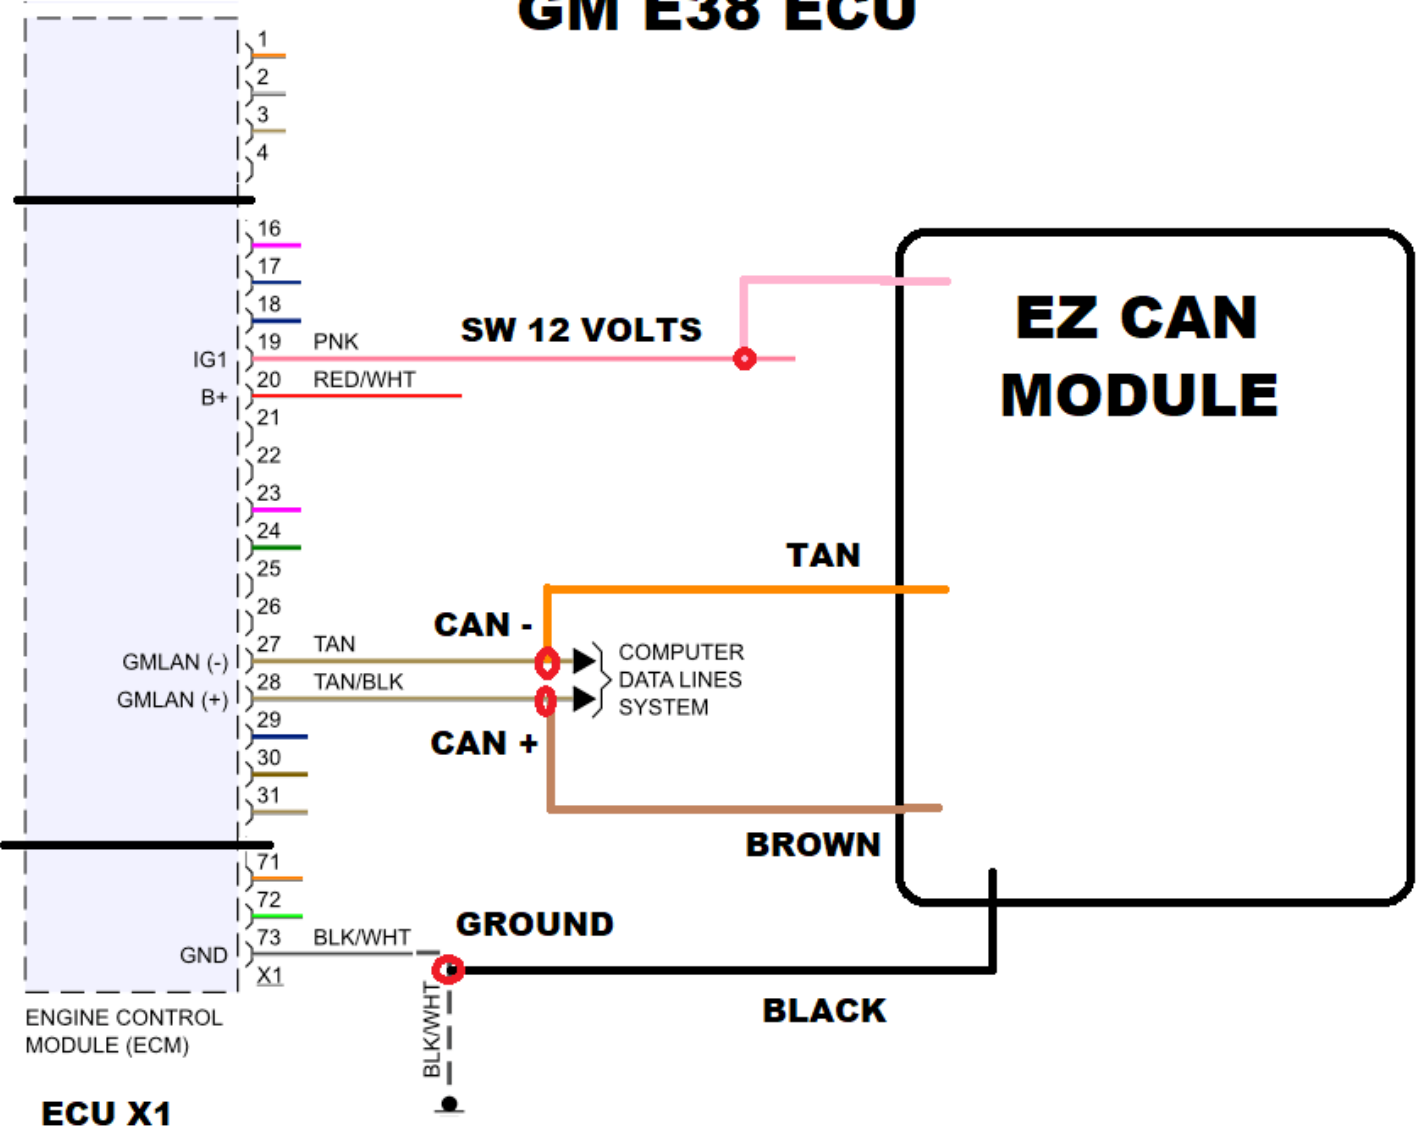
GM E38 ECU

1
2
3
4

16
17
18
IG1 19 PNK
B+ 20 RED/WHT
21
22
23
24
25
26
GMLAN (-) 27 TAN
GMLAN (+) 28 TAN/BLK
29
30
31

71
72
GND 73 BLK/WHT
X1

SW 12 VOLTS

EZ CAN MODULE

TAN

CAN -

COMPUTER DATA LINES SYSTEM

CAN +

BROWN

GROUND

BLK/WHT

BLACK

ENGINE CONTROL MODULE (ECM)

ECU X1